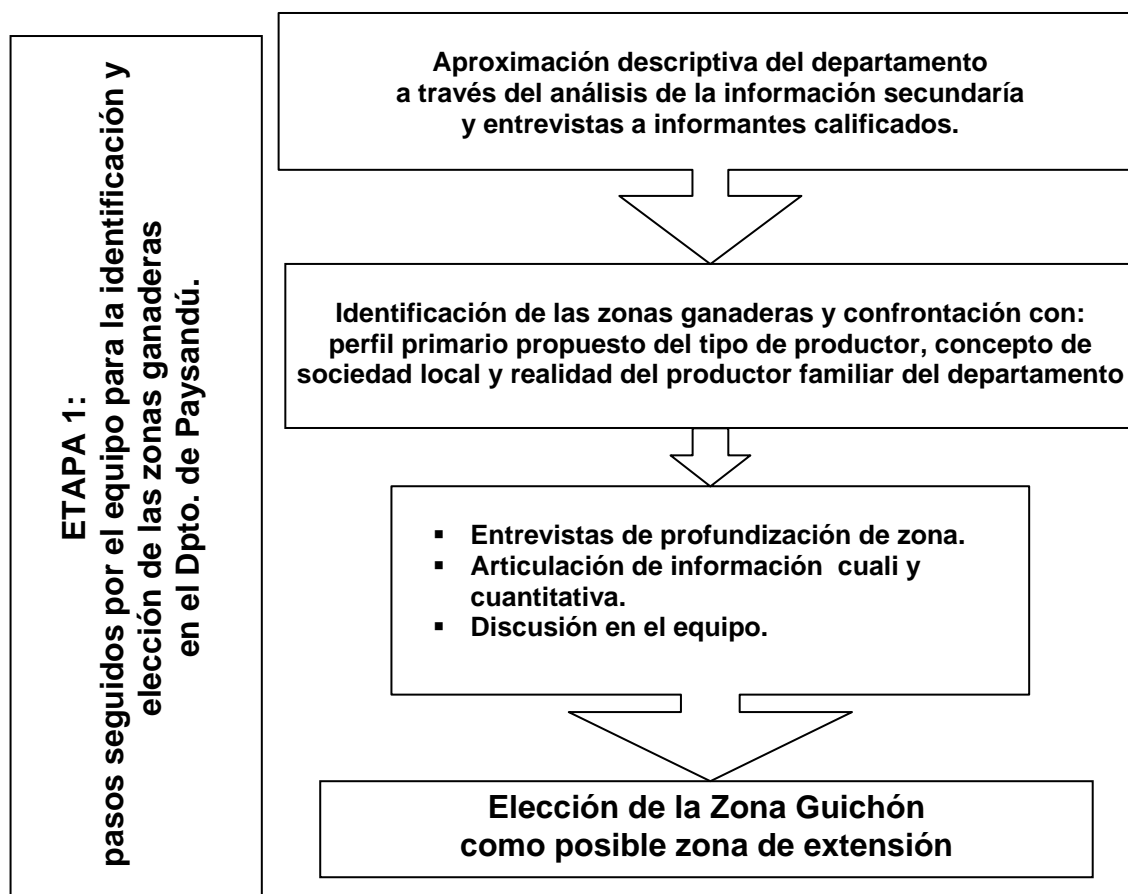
ETAPA 1:
pasos seguidos por el equipo para la identificación y elección de las zonas ganaderas en el Dpto. de Paysandú.

Aproximación descriptiva del departamento a través del análisis de la información secundaría y entrevistas a informantes calificados.

Identificación de las zonas ganaderas y confrontación con: perfil primario propuesto del tipo de productor, concepto de sociedad local y realidad del productor familiar del departamento

- Entrevistas de profundización de zona.
- Articulación de información cuali y cuantitativa.
- Discusión en el equipo.

Elección de la Zona Guichón como posible zona de extensión